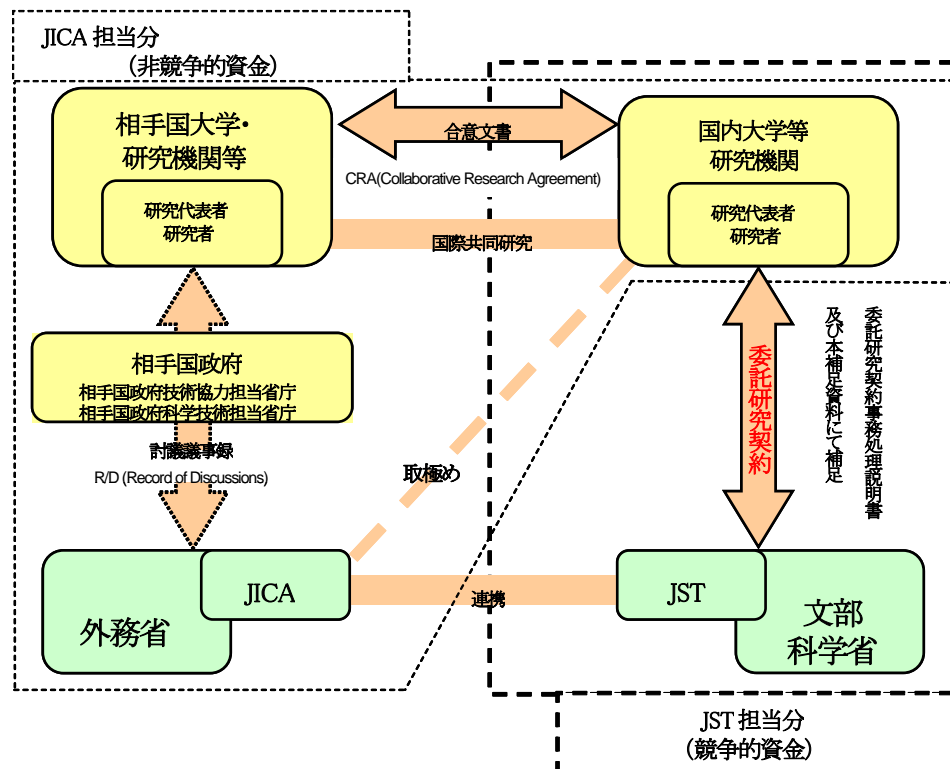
JICA 担当分
（非競争的資金）

相手国大学・
研究機関等

研究代表者
研究者

合意文書

CRA(Collaborative Research Agreement)

国内大学等
研究機関

研究代表者
研究者

国際共同研究

相手国政府
相手国政府技術協力担当省庁
相手国政府科学技術担当省庁

討議議事録
R/D (Record of Discussions)

取極め

委託研究契約

委託研究契約事務処理説明書
及び本補足資料にて補足

外務省

JICA

連携

JST

文部
科学省

JST 担当分
（競争的資金）